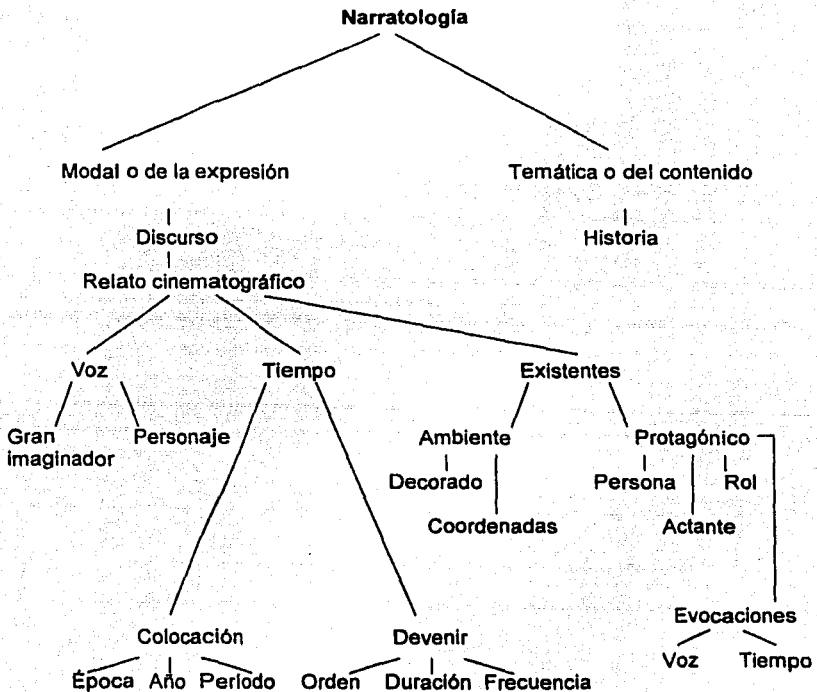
Narratología

Modal o de la expresión

Temática o del contenido

Discurso

Relato cinematográfico

Historia

Voz

Tiempo

Existentes

Gran imaginador

Personaje

Ambiente

Protagónico

Decorado

Coordenadas

Persona

Rol

Actante

Colocación

Devenir

Evocaciones

Época

Año

Período

Orden

Duración

Frecuencia

Voz

Tiempo